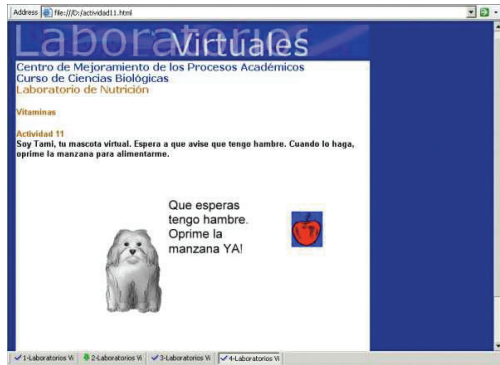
Address file:///D:/actividad11.html

Laboratorios Virtuales

Centro de Mejoramiento de los Procesos Académicos
Curso de Ciencias Biológicas
Laboratorio de Nutrición

Vitaminas

Actividad 11
Soy Tami, tu mascota virtual. Espera a que avise que tengo hambre. Cuando lo haga, oprime la manzana para alimentarme.

Que esperas tengo hambre. Oprime la manzana YA!

1-Laboratorios Vi | 2-Laboratorios Vi | 3-Laboratorios Vi | 4-Laboratorios Vi